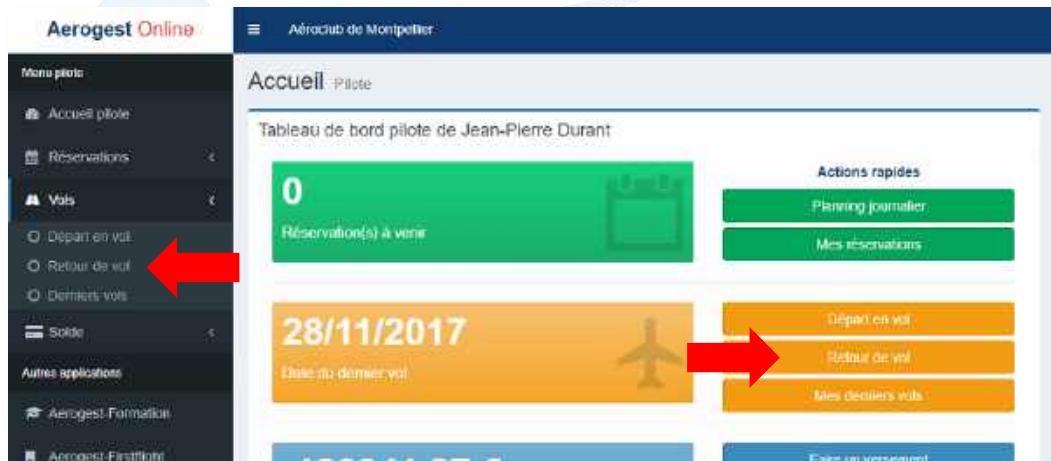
Aerogest Online

Aéroclub de Montpellier

Menu pilote

Accueil pilote

Réservations

Vols

Départ en vol

Retour de vol

Derniers vols

Solde

Autres applications

Aerogest-Formation

Aerogest-Firstflight

Accueil Pilote

Tableau de bord pilote de Jean-Pierre Durant

0

Réservation(s) à venir

Actions rapides

Planning journalier

Mes réservations

28/11/2017

Date du dernier vol

Départ en vol

Retour de vol

Mes derniers vols

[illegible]

Faire un versement